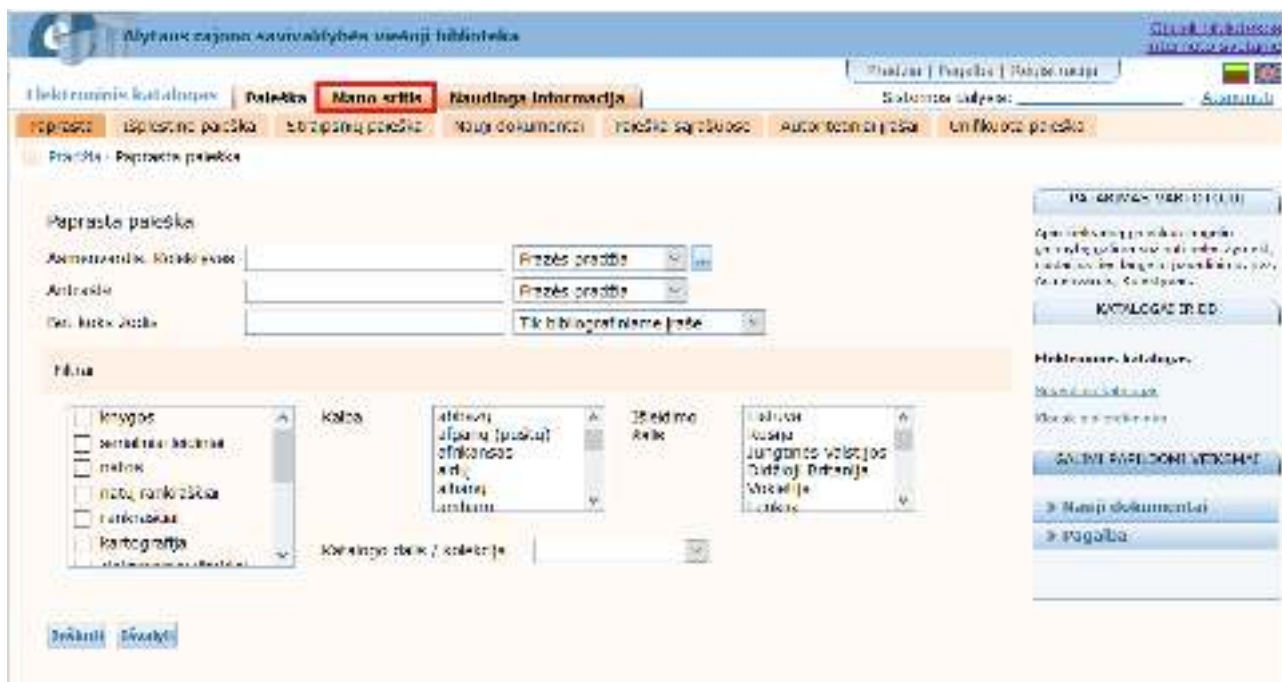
Alytaus rajono savivaldybės viešoji biblioteka

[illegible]

Elektroninis katalogas | Paieška | Mano sritis | Naudinga informacija

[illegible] | Pagalba | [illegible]

Sistemos kalba: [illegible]

Paprasta | Išplėstinė paieška | Istorinė paieška | Nauji dokumentai | Paieškos sąrašuose | Autoritetiniai įrašai | Unifikuota paieška

Pradžia › Paprasta paieška

Paprasta paieška

Asmenvardis, Kolektyvas | Frazės pradžia

Antraštė | Frazės pradžia

Bet kuris žodis | Tik bibliografiniame įraše

Filtrai

knygos
serialiniai leidiniai
natos
natų rankraščiai
rankraščiai
kartografija

Kalba
abchazų
afganų (puštū)
afrikansas
ainų
albanų
arabų

Išleidimo šalis
Lietuva
Rusija
Jungtinės Valstijos
Didžioji Britanija
Vokietija
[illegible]

Katalogo dalis / kolekcija

Ieškoti Išvalyti

PATARIMAS VARTOTOJUI
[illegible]

KATALOGAS IR DB

Elektroninis katalogas
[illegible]
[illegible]

GALIMI PAPILDOMI VEIKSMAI

» Nauji dokumentai
» Pagalba